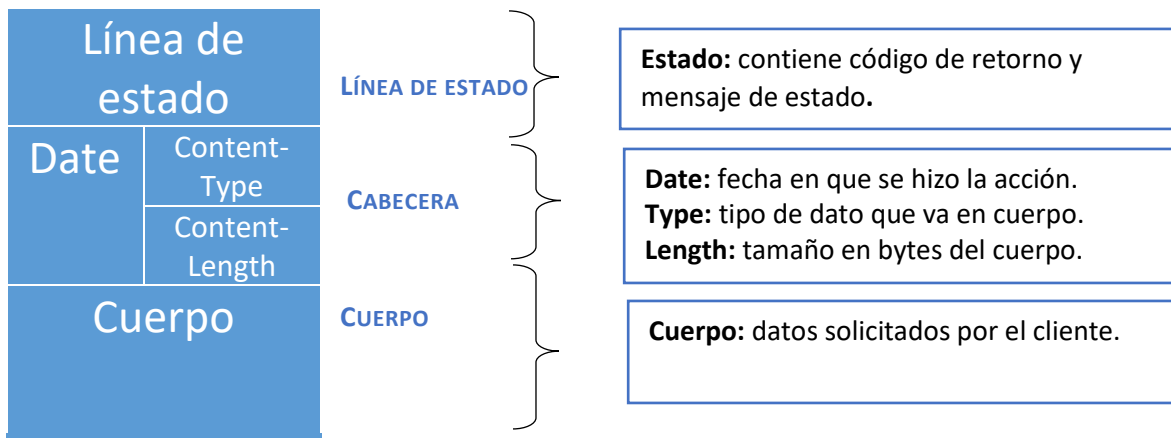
Línea de estado

Date

Content-Type

Content-Length

Cuerpo

LÍNEA DE ESTADO

CABECERA

CUERPO

**Estado:** contiene código de retorno y mensaje de estado**.**

**Date:** fecha en que se hizo la acción.
**Type:** tipo de dato que va en cuerpo.
**Length:** tamaño en bytes del cuerpo.

**Cuerpo:** datos solicitados por el cliente.